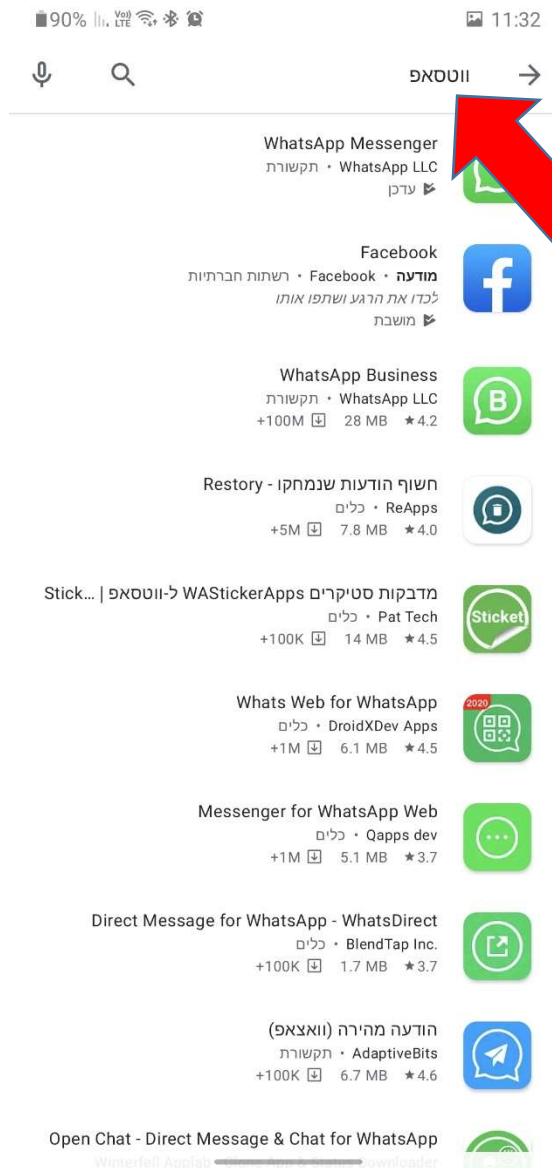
90% 11:32

וואטסאפ

WhatsApp Messenger
WhatsApp LLC • תקשורת
עדכן

Facebook
מודעה • Facebook • רשתות חברתיות
לכדו את הרגע ושתפו אותו
מושבת

WhatsApp Business
WhatsApp LLC • תקשורת
4.2★ 28 MB +100M

חשוף הודעות שנמחקו - Restory
ReApps • כלים
4.0★ 7.8 MB +5M

מדבקות סטיקרים WAStickerApps ל-ווטסאפ | ...Stick
Pat Tech • כלים
4.5★ 14 MB +100K

Sticker

Whats Web for WhatsApp
DroidXDev Apps • כלים
4.5★ 6.1 MB +1M

2020

Messenger for WhatsApp Web
Qapps dev • כלים
3.7★ 5.1 MB +1M

Direct Message for WhatsApp - WhatsDirect
BlendTap Inc. • כלים
3.7★ 1.7 MB +100K

הודעה מהירה (וואצאפ)
AdaptiveBits • תקשורת
4.6★ 6.7 MB +100K

Open Chat - Direct Message & Chat for WhatsApp
Winterfell Applab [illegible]